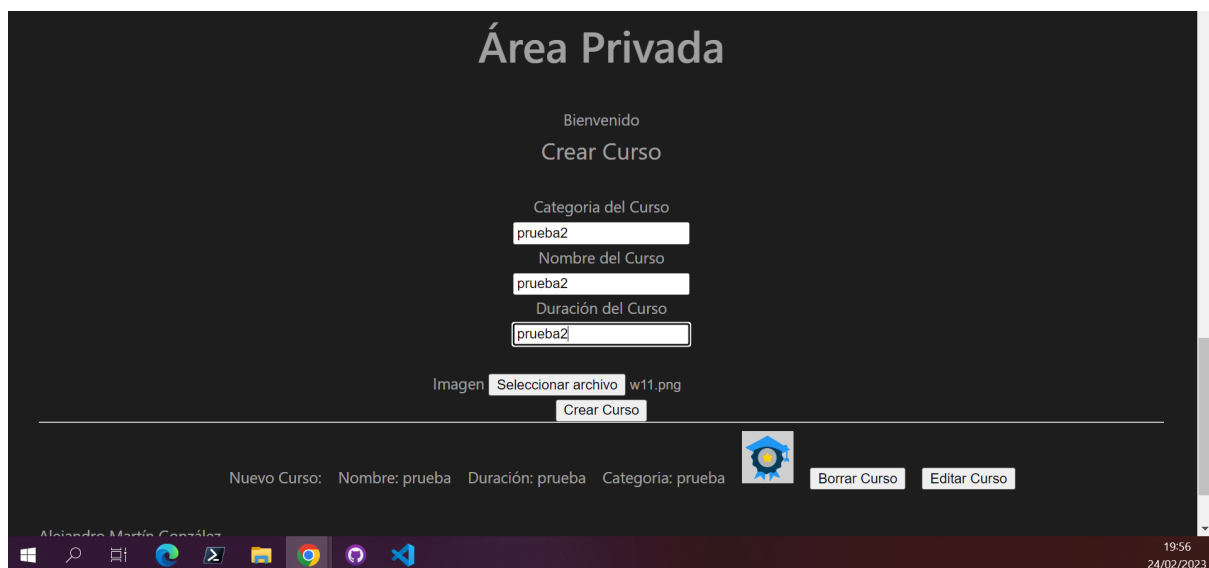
Área Privada

Bienvenido

Crear Curso

Categoria del Curso

prueba2

Nombre del Curso

prueba2

Duración del Curso

prueba2

Imagen Seleccionar archivo w11.png

Crear Curso

Nuevo Curso: Nombre: prueba Duración: prueba Categoria: prueba Borrar Curso Editar Curso

Alejandro Martín González

19:56
24/02/2023